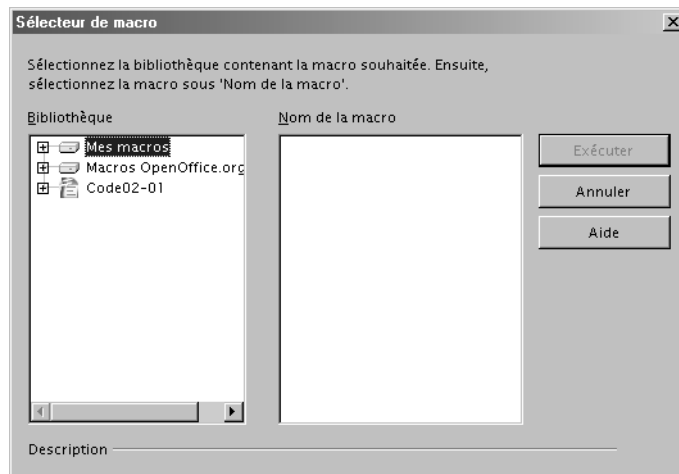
Sélecteur de macro

Sélectionnez la bibliothèque contenant la macro souhaitée. Ensuite, sélectionnez la macro sous 'Nom de la macro'.

Bibliothèque

Mes macros
Macros OpenOffice.org
Code02-01

Nom de la macro

Exécuter
Annuler
Aide

Description